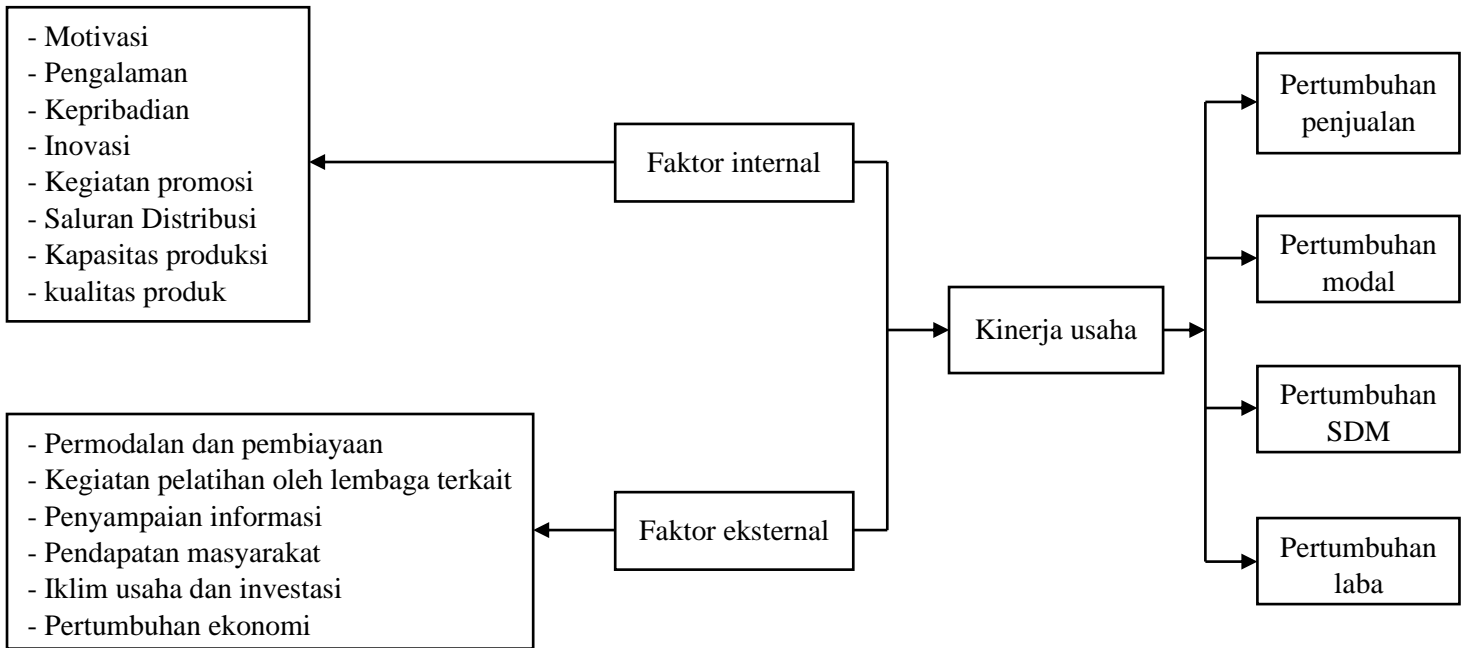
- Motivasi
- Pengalaman
- Kepribadian
- Inovasi
- Kegiatan promosi
- Saluran Distribusi
- Kapasitas produksi
- kualitas produk

Faktor internal

- Permodalan dan pembiayaan
- Kegiatan pelatihan oleh lembaga terkait
- Penyampaian informasi
- Pendapatan masyarakat
- Iklim usaha dan investasi
- Pertumbuhan ekonomi

Faktor eksternal

Kinerja usaha

Pertumbuhan penjualan

Pertumbuhan modal

Pertumbuhan SDM

Pertumbuhan laba